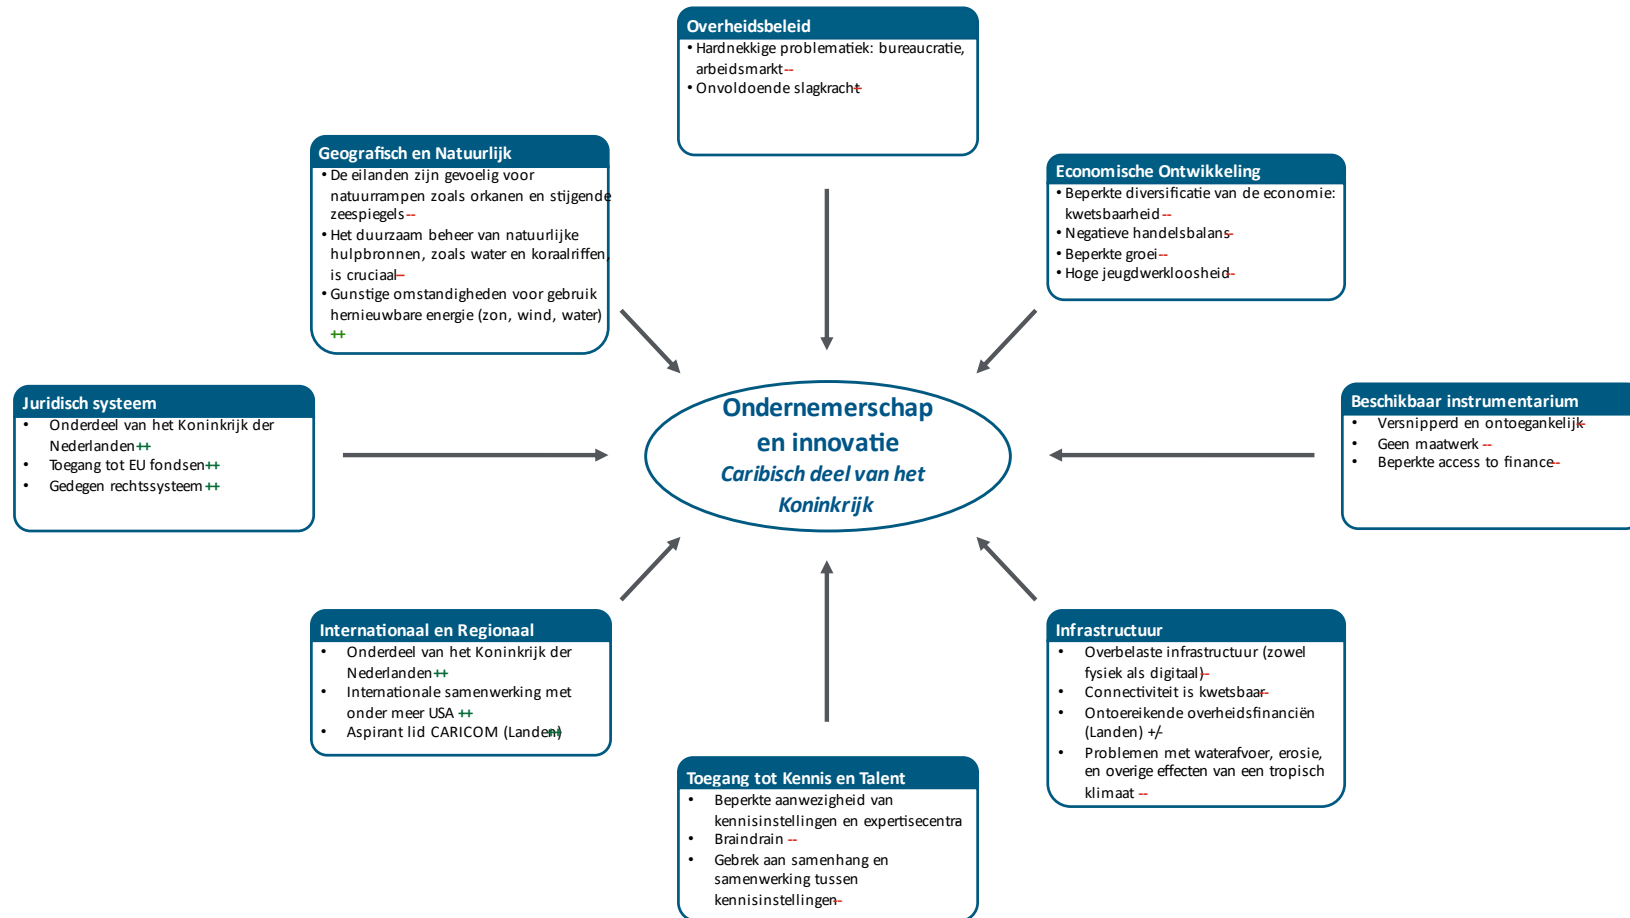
Overheidsbeleid
• Hardnekkige problematiek: bureaucratie, arbeidsmarkt--
• Onvoldoende slagkracht-

Geografisch en Natuurlijk
• De eilanden zijn gevoelig voor natuurrampen zoals orkanen en stijgende zeespiegels--
• Het duurzaam beheer van natuurlijke hulpbronnen, zoals water en koraalriffen, is cruciaal-
• Gunstige omstandigheden voor gebruik hernieuwbare energie (zon, wind, water) ++

Economische Ontwikkeling
• Beperkte diversificatie van de economie: kwetsbaarheid--
• Negatieve handelsbalans-
• Beperkte groei--
• Hoge jeugdwerkloosheid-

Juridisch systeem
• Onderdeel van het Koninkrijk der Nederlanden++
• Toegang tot EU fondsen++
• Gedegen rechtssysteem++

Ondernemerschap en innovatie
Caribisch deel van het Koninkrijk

Beschikbaar instrumentarium
• Versnipperd en ontoegankelijk-
• Geen maatwerk --
• Beperkte access to finance-

Internationaal en Regionaal
• Onderdeel van het Koninkrijk der Nederlanden++
• Internationale samenwerking met onder meer USA ++
• Aspirant lid CARICOM (Landen+)

Infrastructuur
• Overbelaste infrastructuur (zowel fysiek als digitaal)-
• Connectiviteit is kwetsbaar-
• Ontoereikende overheidsfinanciën (Landen) +/-
• Problemen met waterafvoer, erosie, en overige effecten van een tropisch klimaat --

Toegang tot Kennis en Talent
• Beperkte aanwezigheid van kennisinstellingen en expertisecentra
• Braindrain --
• Gebrek aan samenhang en samenwerking tussen kennisinstellingen-